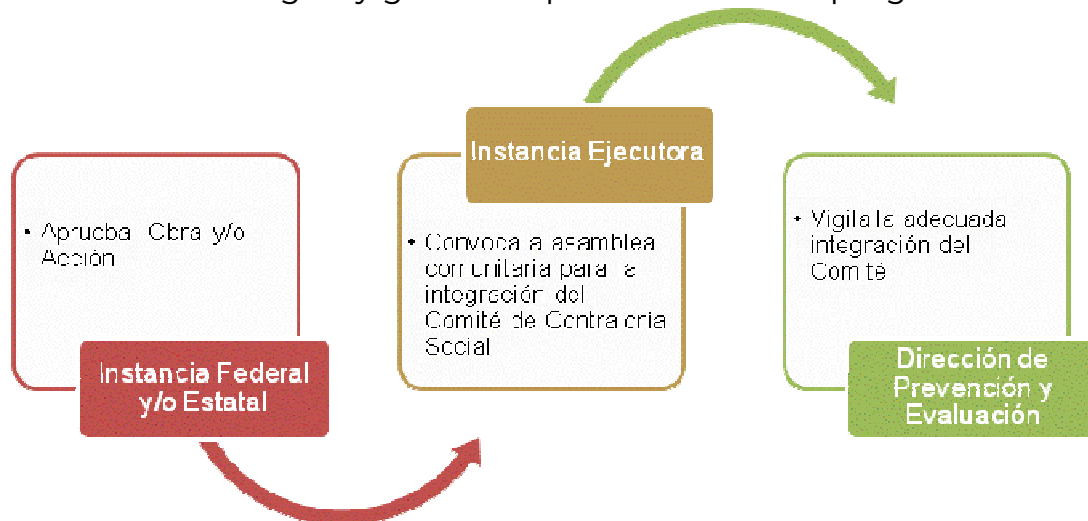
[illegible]

• Aprueba Obra y/o Acción

Instancia Federal y/o Estatal

Instancia Ejecutora

• Convoca a asamblea comunitaria para la integración del Comité de Contraloría Social

• Vigila la adecuada integración del Comité

Dirección de Prevención y Evaluación